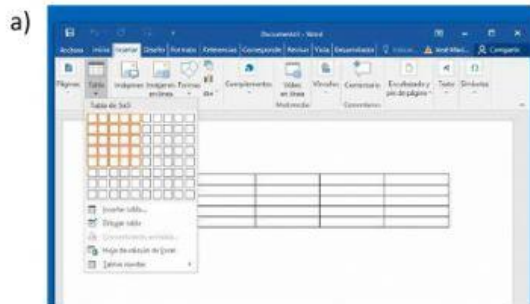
a)

Documento1 - Word

Archivo Inicio Insertar Diseño Formato Referencias Correspondencia Revisar Vista Desarrollador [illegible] José Mar... Compartir

Páginas Tabla Imágenes Imágenes en línea Formas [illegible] Complementos Vídeo en línea Vínculos Comentario Encabezado y pie de página Texto Símbolos

Multimedia Comentarios

Tabla de 5x5

Insertar tabla...
Dibujar tabla
Convertir texto en tabla...
Hoja de cálculo de Excel
Tablas rápidas